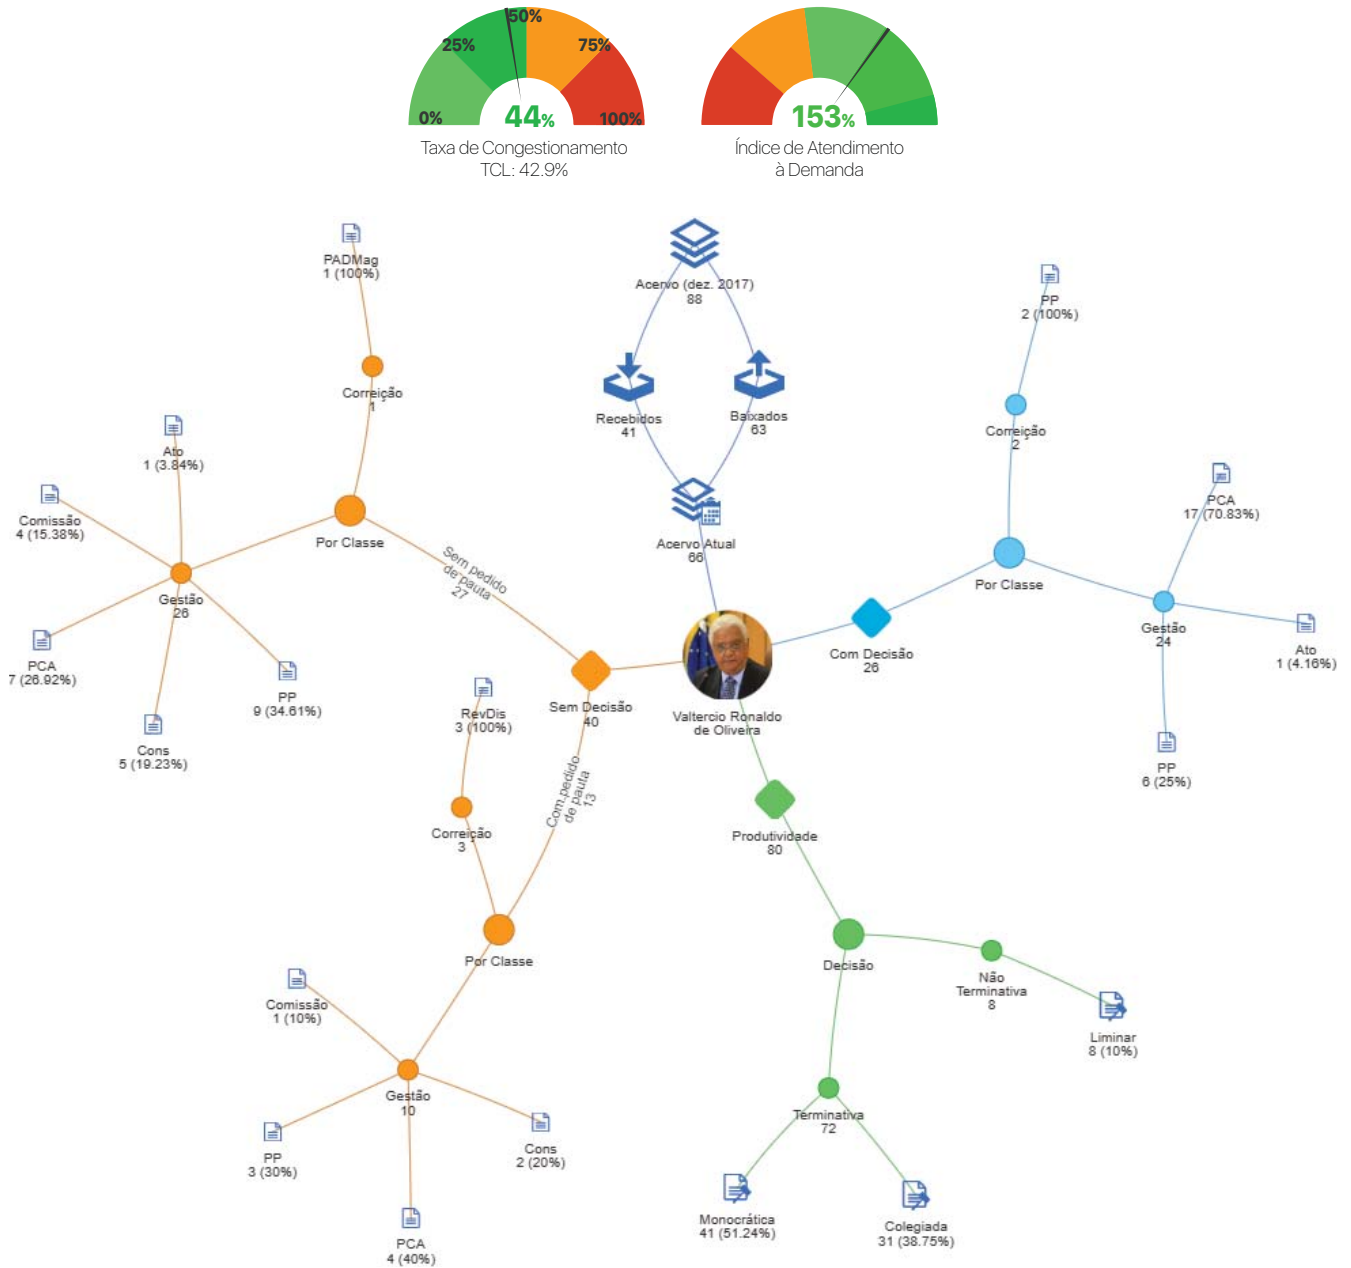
0%
25%
50%
75%
100%
44%
Taxa de Congestionamento
TCL: 42.9%

153%
Índice de Atendimento
à Demanda

Acervo (dez. 2017)
88
Recebidos
41
Baixados
63
Acervo Atual
66

PADMag
1 (100%)
Correição
1
Ato
1 (3.84%)
Comissão
4 (15.38%)
Gestão
26
PCA
7 (26.92%)
PP
9 (34.61%)
Cons
5 (19.23%)
Por Classe
Sem pedido de pauta
27
Sem Decisão
40
RevDis
3 (100%)
Correição
3
Com pedido de pauta
13
Por Classe
Comissão
1 (10%)
Gestão
10
PP
3 (30%)
Cons
2 (20%)
PCA
4 (40%)

Valtercio Ronaldo de Oliveira

PP
2 (100%)
Correição
2
PCA
17 (70.83%)
Por Classe
Com Decisão
26
Gestão
24
Ato
1 (4.16%)
PP
6 (25%)

Produtividade
80
Decisão
Não Terminativa
8
Liminar
8 (10%)
Terminativa
72
Monocrática
41 (51.24%)
Colegiada
31 (38.75%)